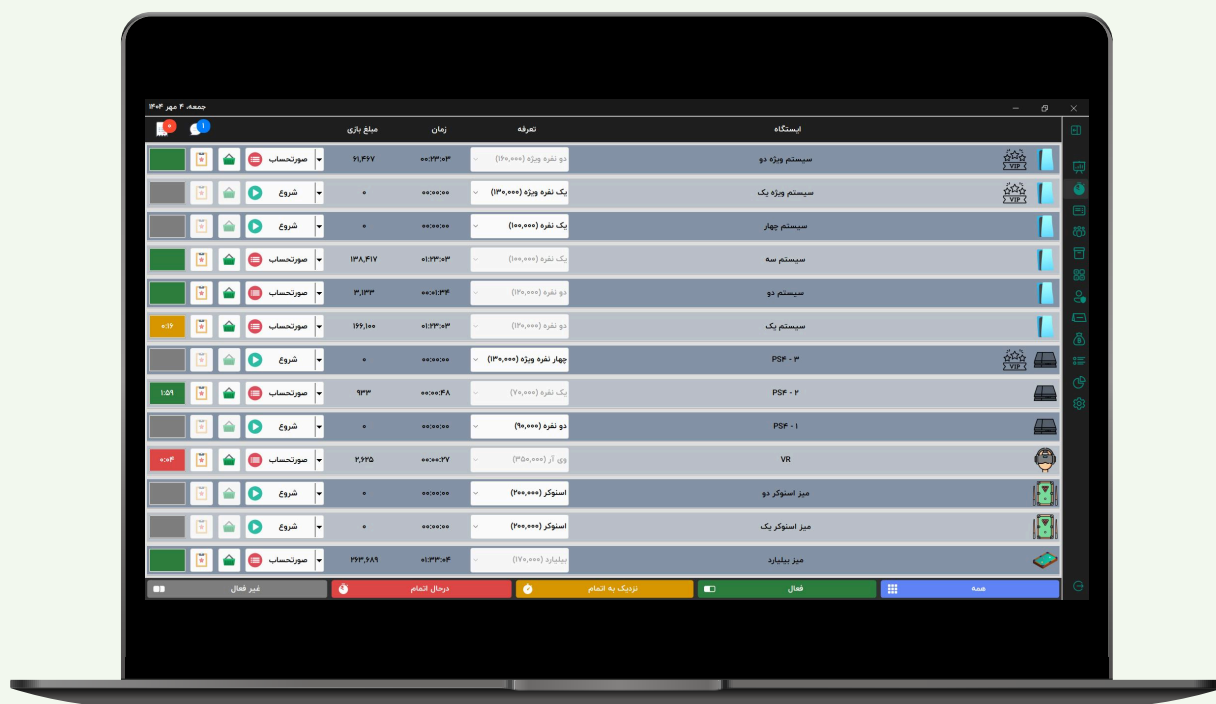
جمعه، ۴ مهر ۱۴۰۴

ایستگاه | تعرفه | زمان | مبلغ بازی

| ایستگاه | تعرفه | زمان | مبلغ بازی | | |
|---|---|---|---|---|---|
| سیستم ویژه دو | دو نفره ویژه (۱۶۰,۰۰۰) | ۰۰:۲۳:۰۳ | ۶۱,۴۶۷ | صورتحساب | |
| سیستم ویژه یک | یک نفره ویژه (۱۳۰,۰۰۰) | ۰۰:۰۰:۰۰ | ۰ | شروع | |
| سیستم چهار | یک نفره (۱۰۰,۰۰۰) | ۰۰:۰۰:۰۰ | ۰ | شروع | |
| سیستم سه | یک نفره (۱۰۰,۰۰۰) | ۰۱:۲۳:۰۳ | ۱۳۸,۴۱۷ | صورتحساب | |
| سیستم دو | دو نفره (۱۲۰,۰۰۰) | ۰۰:۰۱:۳۴ | ۳,۱۳۳ | صورتحساب | |
| سیستم یک | دو نفره (۱۲۰,۰۰۰) | ۰۱:۲۳:۰۳ | ۱۶۶,۱۰۰ | صورتحساب | ۰:۱۶ |
| PS۴ - ۳ | چهار نفره ویژه (۱۳۰,۰۰۰) | ۰۰:۰۰:۰۰ | ۰ | شروع | |
| PS۴ - ۲ | یک نفره (۷۰,۰۰۰) | ۰۰:۰۰:۴۸ | ۹۳۳ | صورتحساب | ۱:۵۹ |
| PS۴ - ۱ | دو نفره (۹۰,۰۰۰) | ۰۰:۰۰:۰۰ | ۰ | شروع | |
| VR | وی آر (۳۵۰,۰۰۰) | ۰۰:۰۰:۲۷ | ۲,۶۲۵ | صورتحساب | ۰:۰۴ |
| میز اسنوکر دو | اسنوکر (۲۰۰,۰۰۰) | ۰۰:۰۰:۰۰ | ۰ | شروع | |
| میز اسنوکر یک | اسنوکر (۲۰۰,۰۰۰) | ۰۰:۰۰:۰۰ | ۰ | شروع | |
| میز بیلیارد | بیلیارد (۱۷۰,۰۰۰) | ۰۱:۳۳:۰۴ | ۲۶۳,۶۸۹ | صورتحساب | |

همه | فعال | نزدیک به اتمام | درحال اتمام | غیر فعال